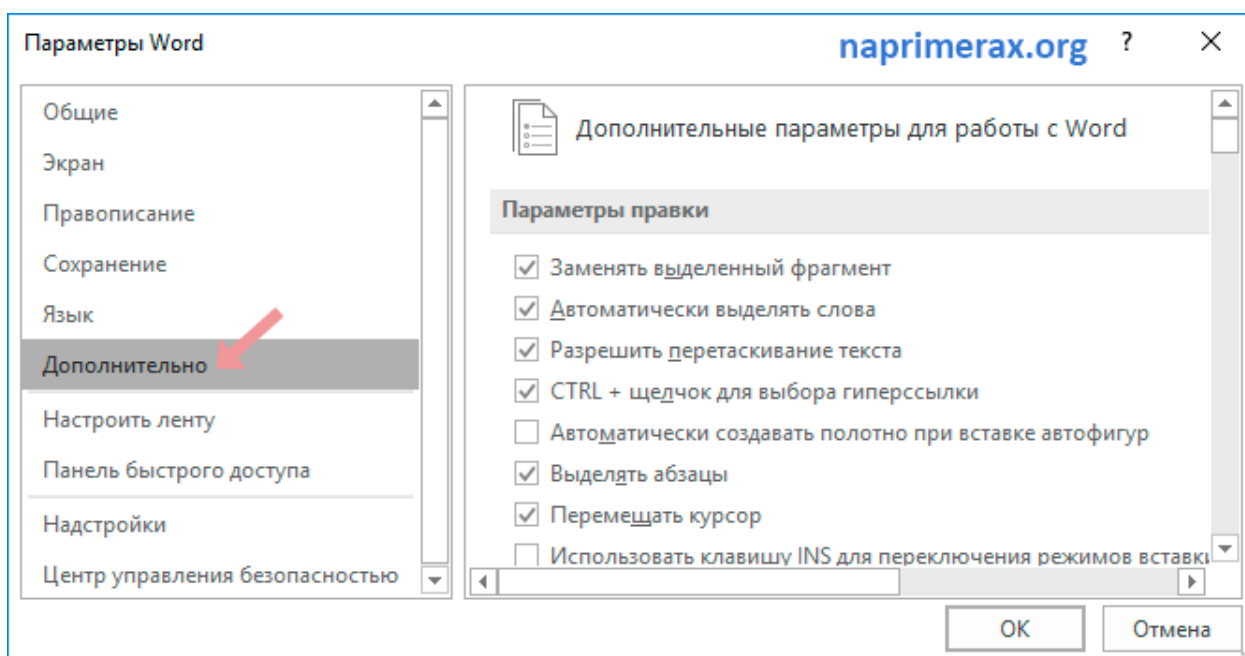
Параметры Word

naprimerax.org

?

Общие
Экран
Правописание
Сохранение
Язык
Дополнительно
Настроить ленту
Панель быстрого доступа
Надстройки
Центр управления безопасностью

Дополнительные параметры для работы с Word

Параметры правки

Заменять выделенный фрагмент
Автоматически выделять слова
Разрешить перетаскивание текста
CTRL + щелчок для выбора гиперссылки
Автоматически создавать полотно при вставке автофигур
Выделять абзацы
Перемещать курсор
Использовать клавишу INS для переключения режимов вставки

OK
Отмена